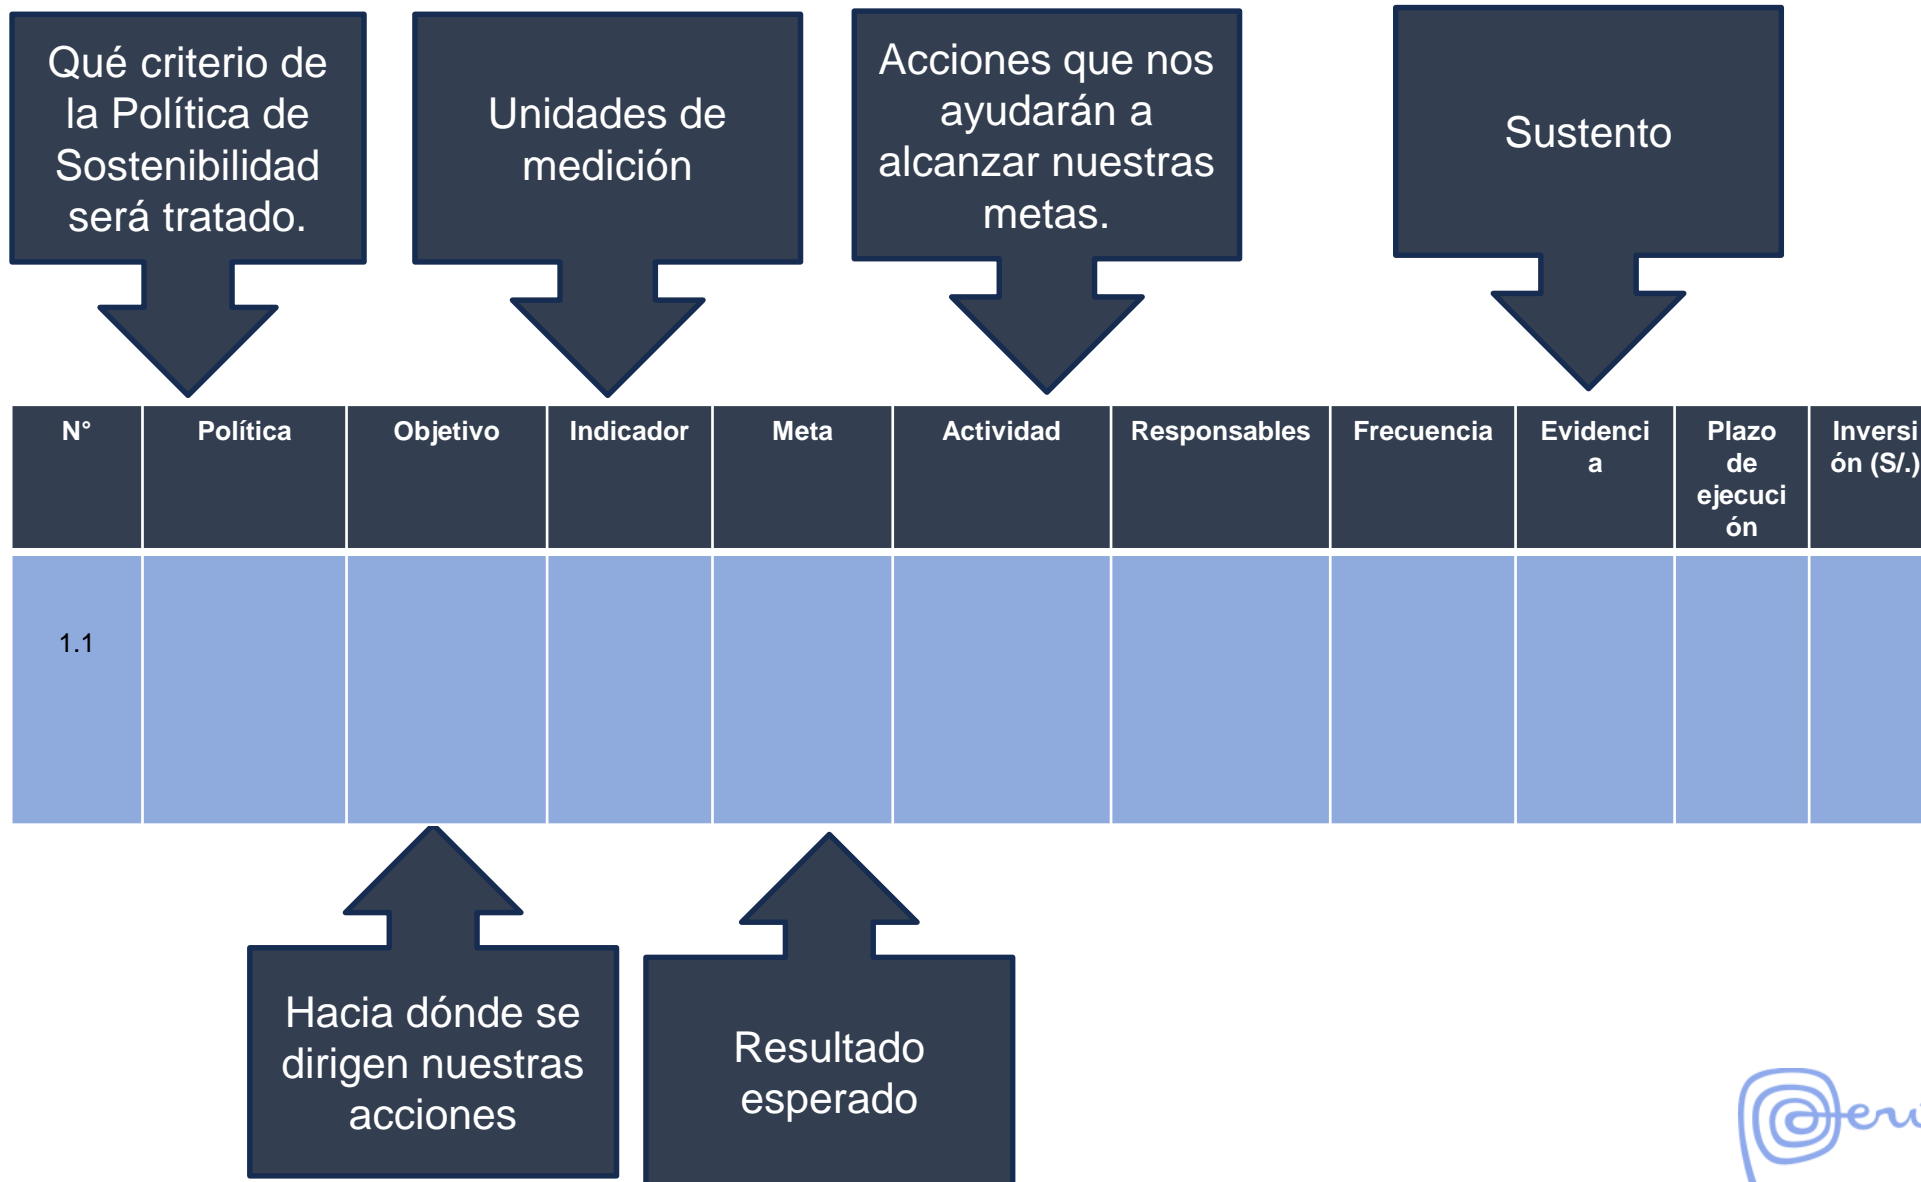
Qué criterio de la Política de Sostenibilidad será tratado.

Unidades de medición

Acciones que nos ayudarán a alcanzar nuestras metas.

Sustento

| N° | Política | Objetivo | Indicador | Meta | Actividad | Responsables | Frecuencia | Evidencia | Plazo de ejecución | Inversión (S/.) |
|---|---|---|---|---|---|---|---|---|---|---|
| 1.1 | | | | | | | | | | |

Hacia dónde se dirigen nuestras acciones

Resultado esperado